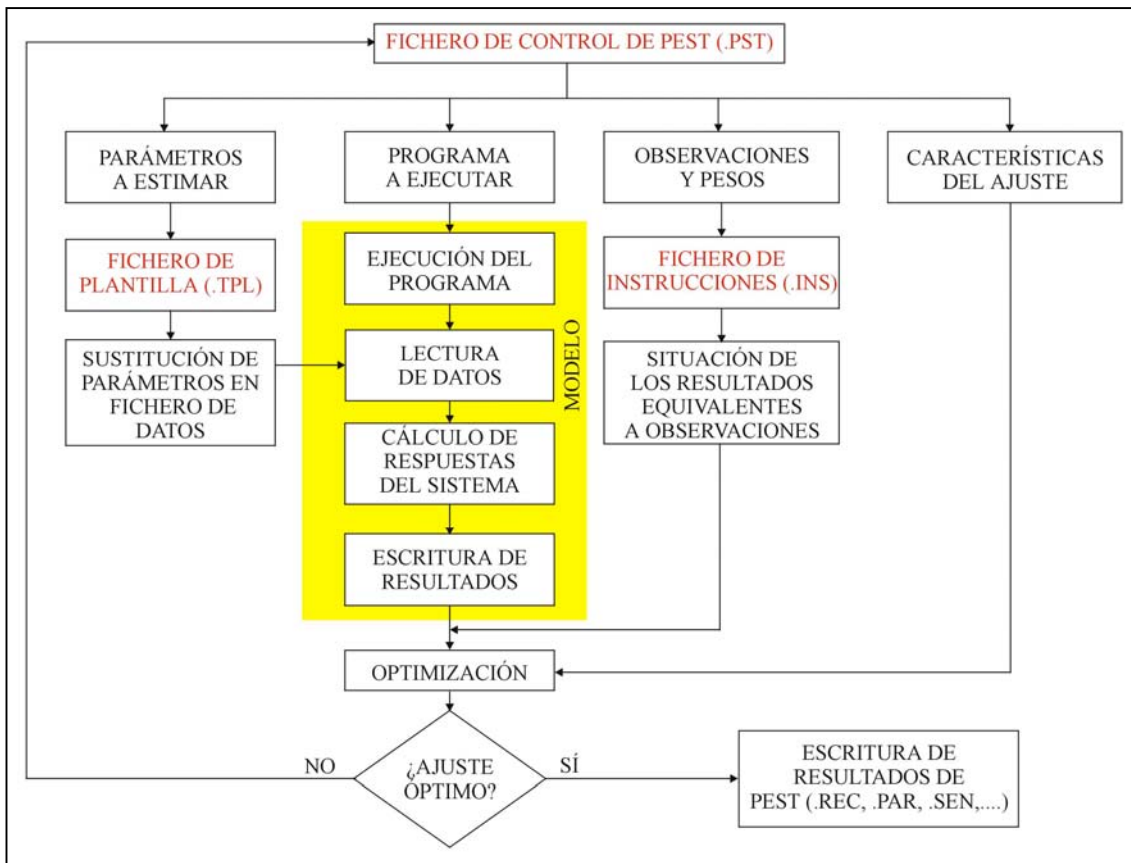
FICHERO DE CONTROL DE PEST (.PST)

PARÁMETROS A ESTIMAR

PROGRAMA A EJECUTAR

OBSERVACIONES Y PESOS

CARACTERÍSTICAS DEL AJUSTE

FICHERO DE PLANTILLA (.TPL)

SUSTITUCIÓN DE PARÁMETROS EN FICHERO DE DATOS

EJECUCIÓN DEL PROGRAMA

LECTURA DE DATOS

CÁLCULO DE RESPUESTAS DEL SISTEMA

ESCRITURA DE RESULTADOS

MODELO

FICHERO DE INSTRUCCIONES (.INS)

SITUACIÓN DE LOS RESULTADOS EQUIVALENTES A OBSERVACIONES

OPTIMIZACIÓN

NO

¿AJUSTE ÓPTIMO?

SÍ

ESCRITURA DE RESULTADOS DE PEST (.REC, .PAR, .SEN,....)